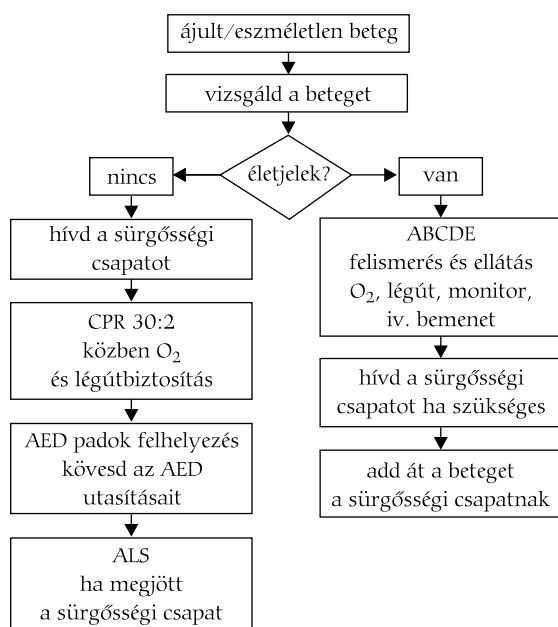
ájult/eszméletlen beteg

vizsgáld a beteget

életjelek?

nincs

van

hívd a sürgősségi csapatot

CPR 30:2
közben $O_2$
és légútbiztosítás

AED padok felhelyezés
kövesd az AED utasításait

ALS
ha megjött
a sürgősségi csapat

ABCDE
felismerés és ellátás
$O_2$, légút, monitor,
iv. bemenet

hívd a sürgősségi csapatot ha szükséges

add át a beteget
a sürgősségi csapatnak